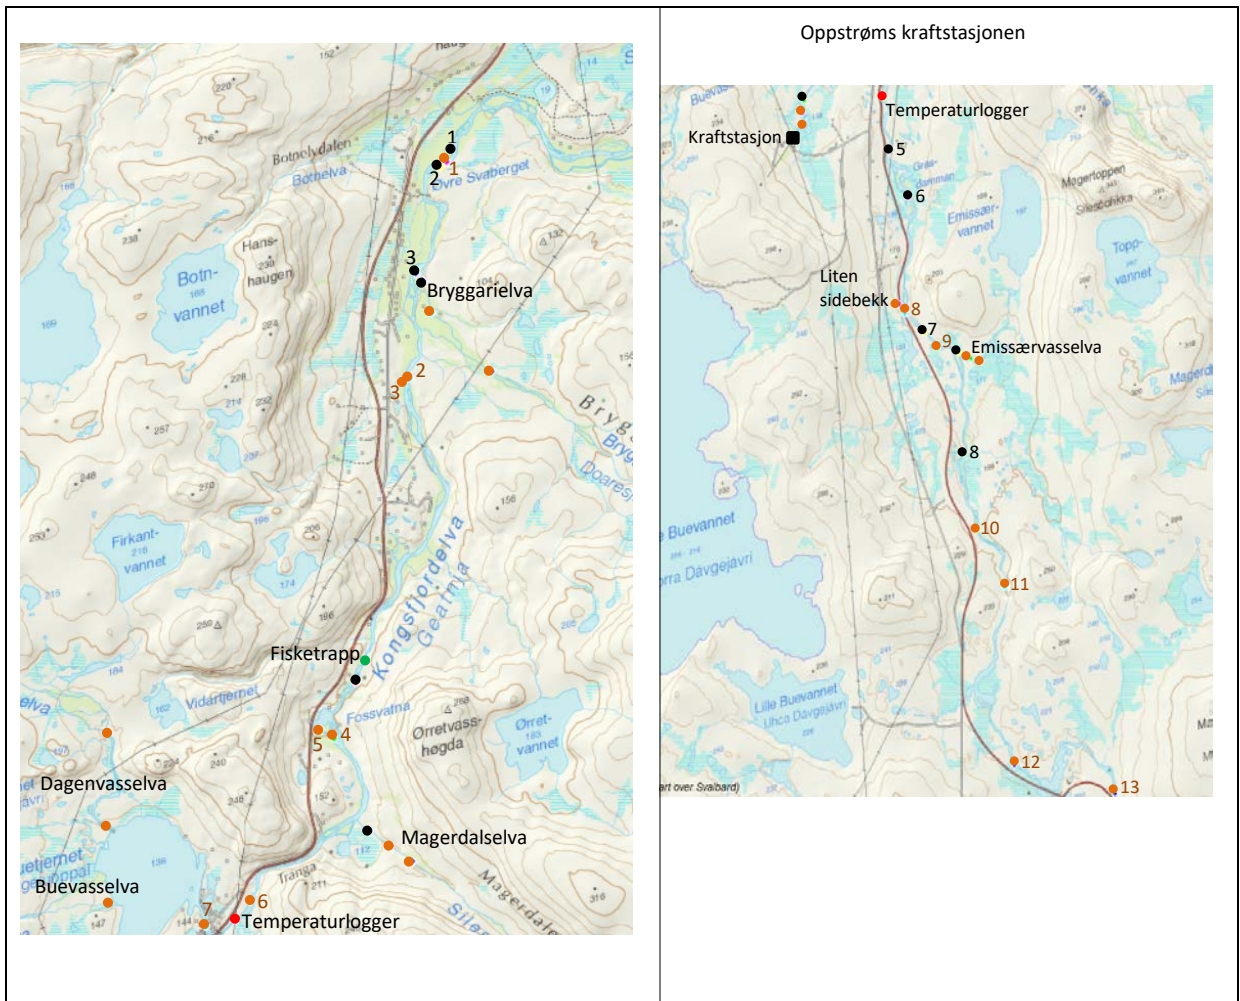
| | Oppstrøms kraftstasjonen |
|---|---|
| 1<br>2 1<br>Botnelvdalen<br>Botnelva<br>Øvre Svaberget<br>Hans-haugen<br>Botn-vannet<br>3<br>Bryggarielva<br>2<br>3<br>Bryg<br>Doaresi<br>Firkant-vannet<br>Fisketrapp<br>Kongsfjordelva<br>Geaimja<br>Vidarfjernet<br>Fossvatna<br>5 4<br>Ørretvass-høgda<br>Ørret-vannet<br>Dagenvasselva<br>Magerdalselva<br>Buevasselva<br>Tranga<br>7 6<br>Temperaturlogger | Temperaturlogger<br>Kraftstasjon<br>5<br>6<br>Emissær-vannet<br>Magertoppen<br>Topp-vannet<br>Liten sidebekk<br>8<br>7<br>9<br>Emissærvasselva<br>8<br>10<br>Buevannet<br>Davgejavri<br>11<br>Lille Buevannet<br>12<br>13<br>art over Svalbard) |